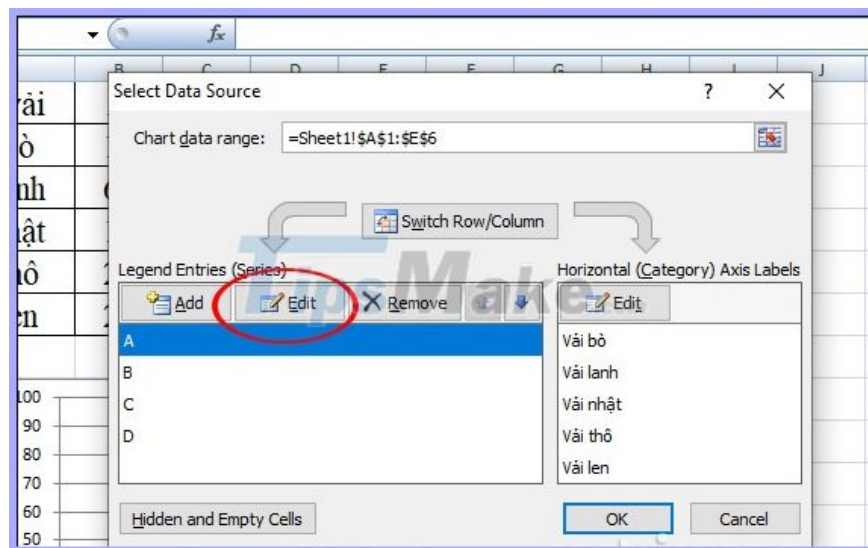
$f_x$

B C D E F G H I J

ại
ò
nh
ật
hô
en

Select Data Source ? ✕

Chart data range: =Sheet1!$A$1:$E$6

Switch Row/Column

Legend Entries (Series)

Add Edit Remove

A
B
C
D

Horizontal (Category) Axis Labels

Edit

Vải bò
Vải lanh
Vải nhật
Vải thô
Vải len

Hidden and Empty Cells

OK Cancel

100
90
80
70
60
50

TipsMake